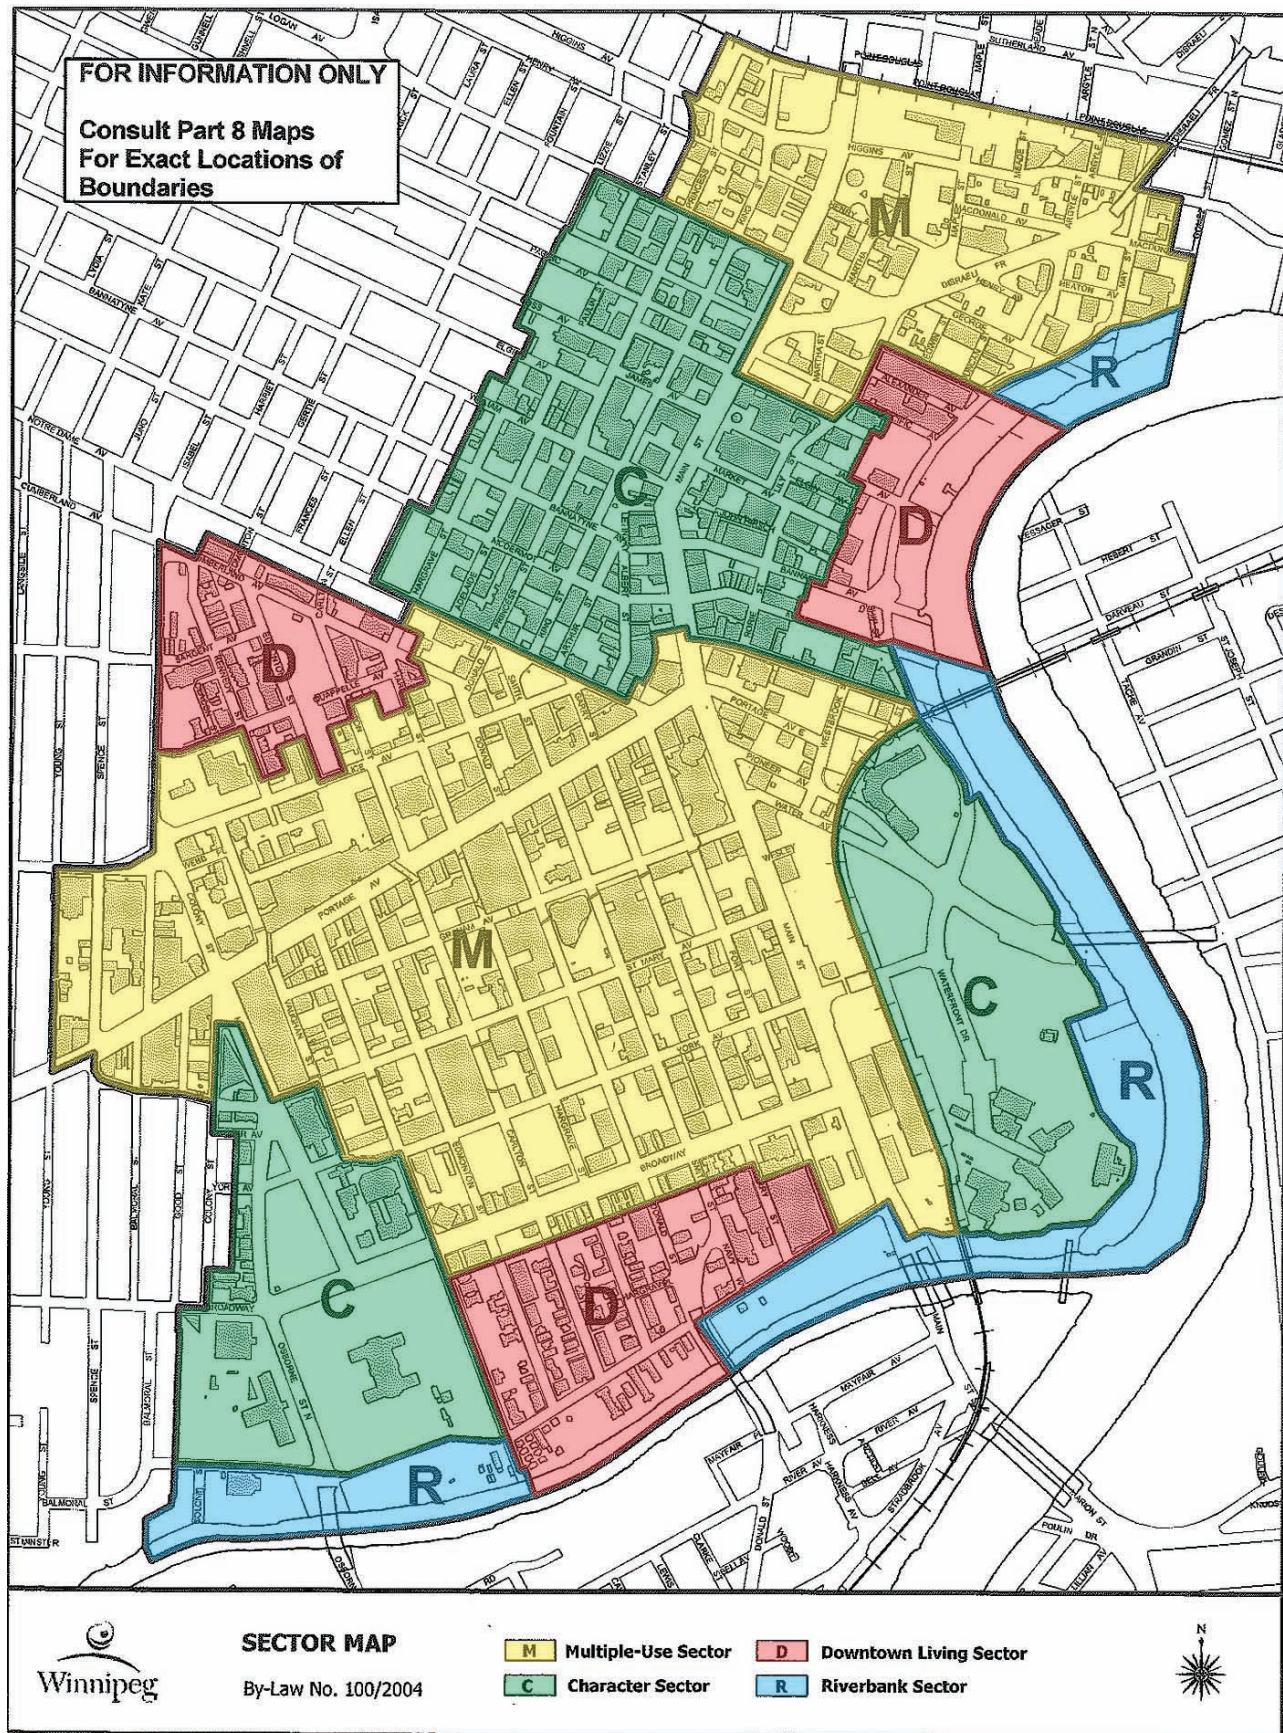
FOR INFORMATION ONLY

Consult Part 8 Maps For Exact Locations of Boundaries

M

C

R

D

D

M

C

R

C

D

R

LOGAN AV
HIGGINS AV
HENRY AV
POINT DOUGLAS
SUTHERLAND
BANNATYNE
NOTRE DAME AV
CUMBERLAND AV
ELGIN
WILLIAM
MARKET
PORTAGE AV E
PIONEER
WATER
PORTAGE AV
ST MARY
YORK
BROADWAY
WATERFRONT DR.
MESSAGER ST
HEBERT ST
DARVEAU ST
GRANDIN ST
TACHE AV
MAIN ST
MAYFAIR AV
RIVER AV
OSBORNE ST N
BALMORAL ST
SPENCE ST
YOUNG ST
COLONY
KENNEDY
CARLTON
DONALD ST
SMITH
GARRY
FORT
HARGRAVE
EDMONTON
VAUGHAN
WEBB
SARGENT AV
QUALITY

Winnipeg

SECTOR MAP

By-Law No. 100/2004

M Multiple-Use Sector
D Downtown Living Sector
C Character Sector
R Riverbank Sector

N